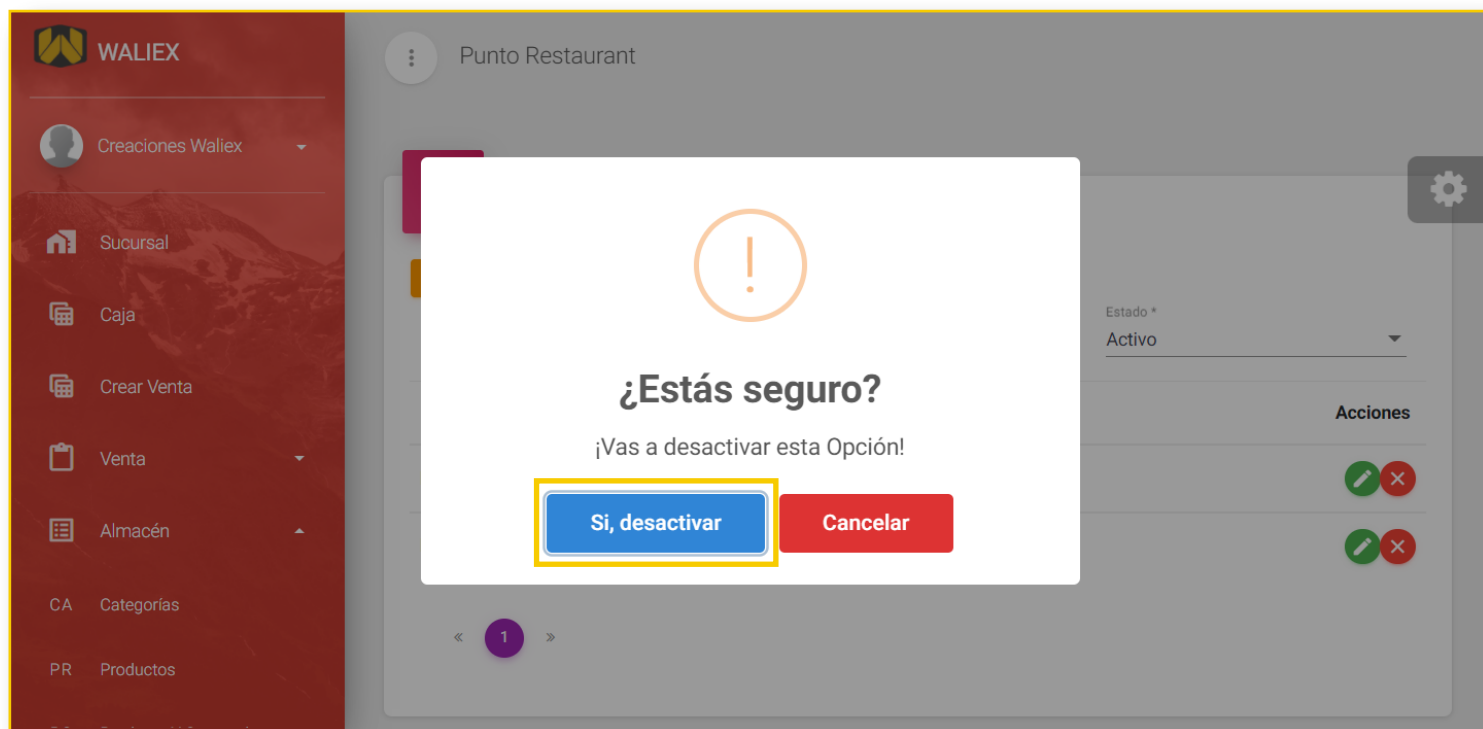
WALIEX

Creaciones Waliex

Sucursal

Caja

Crear Venta

Venta

Almacén

CA Categorías

PR Productos

Punto Restaurant

Estado *
Activo

Acciones

!

¿Estás seguro?

¡Vas a desactivar esta Opción!

Si, desactivar

Cancelar

« 1 »